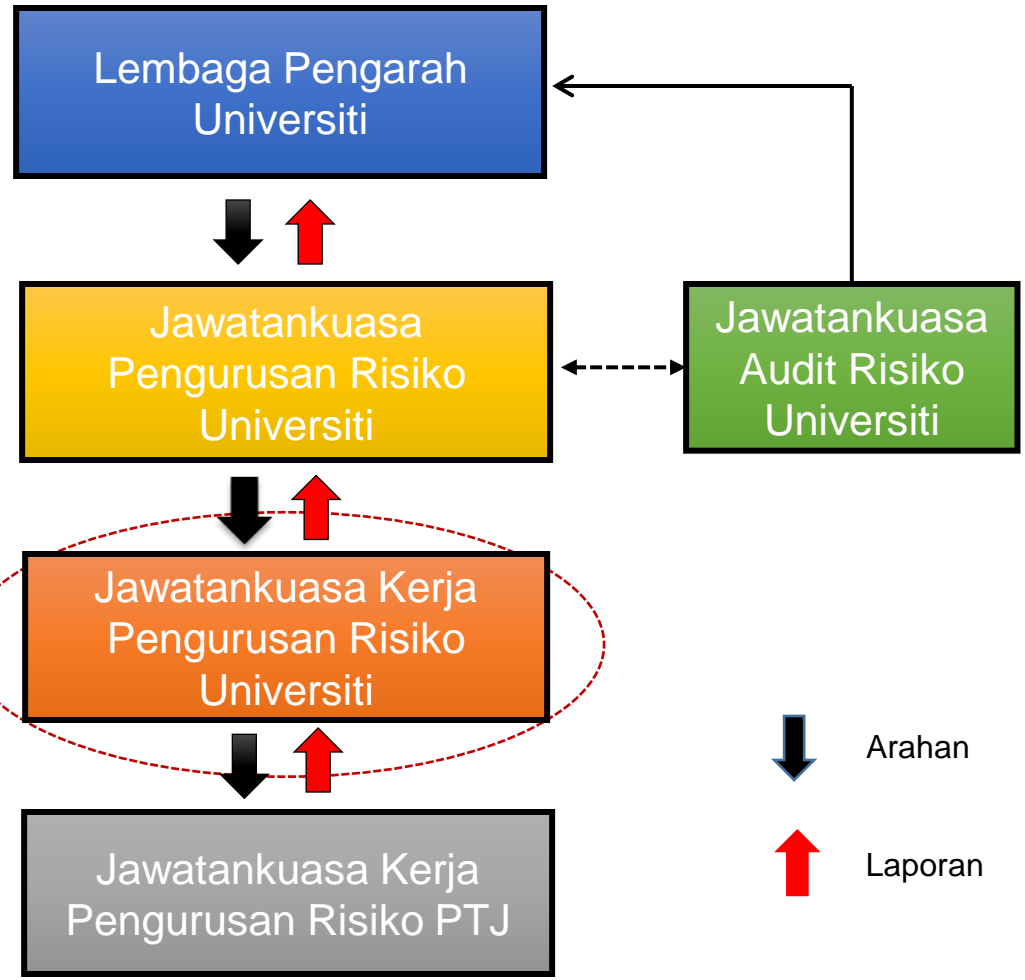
Lembaga Pengarah Universiti

Jawatankuasa Pengurusan Risiko Universiti

Jawatankuasa Audit Risiko Universiti

Jawatankuasa Kerja Pengurusan Risiko Universiti

Jawatankuasa Kerja Pengurusan Risiko PTJ

Arahan

Laporan